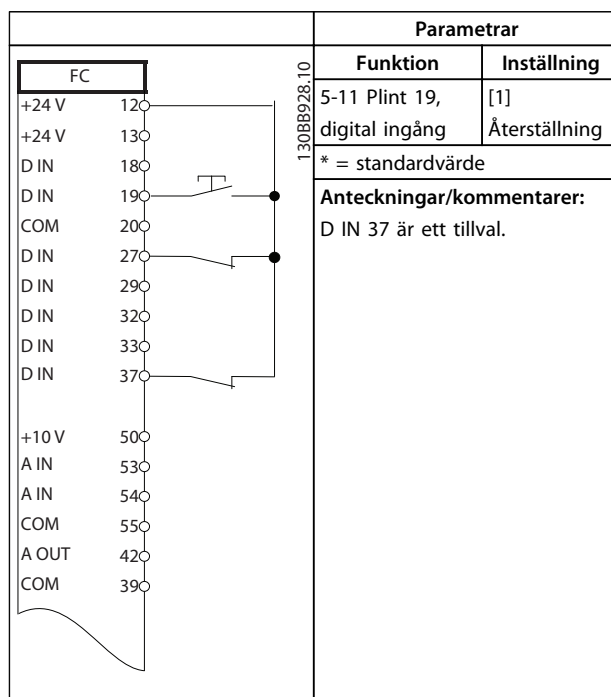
FC

| | |
|---|---|
| +24 V | 12 |
| +24 V | 13 |
| D IN | 18 |
| D IN | 19 |
| COM | 20 |
| D IN | 27 |
| D IN | 29 |
| D IN | 32 |
| D IN | 33 |
| D IN | 37 |
| +10 V | 50 |
| A IN | 53 |
| A IN | 54 |
| COM | 55 |
| A OUT | 42 |
| COM | 39 |

130BB928.10

| Parametrar | |
|---|---|
| **Funktion** | **Inställning** |
| 5-11 Plint 19, digital ingång | [1] Återställning |
| * = standardvärde | |
| **Anteckningar/kommentarer:** D IN 37 är ett tillval. | |